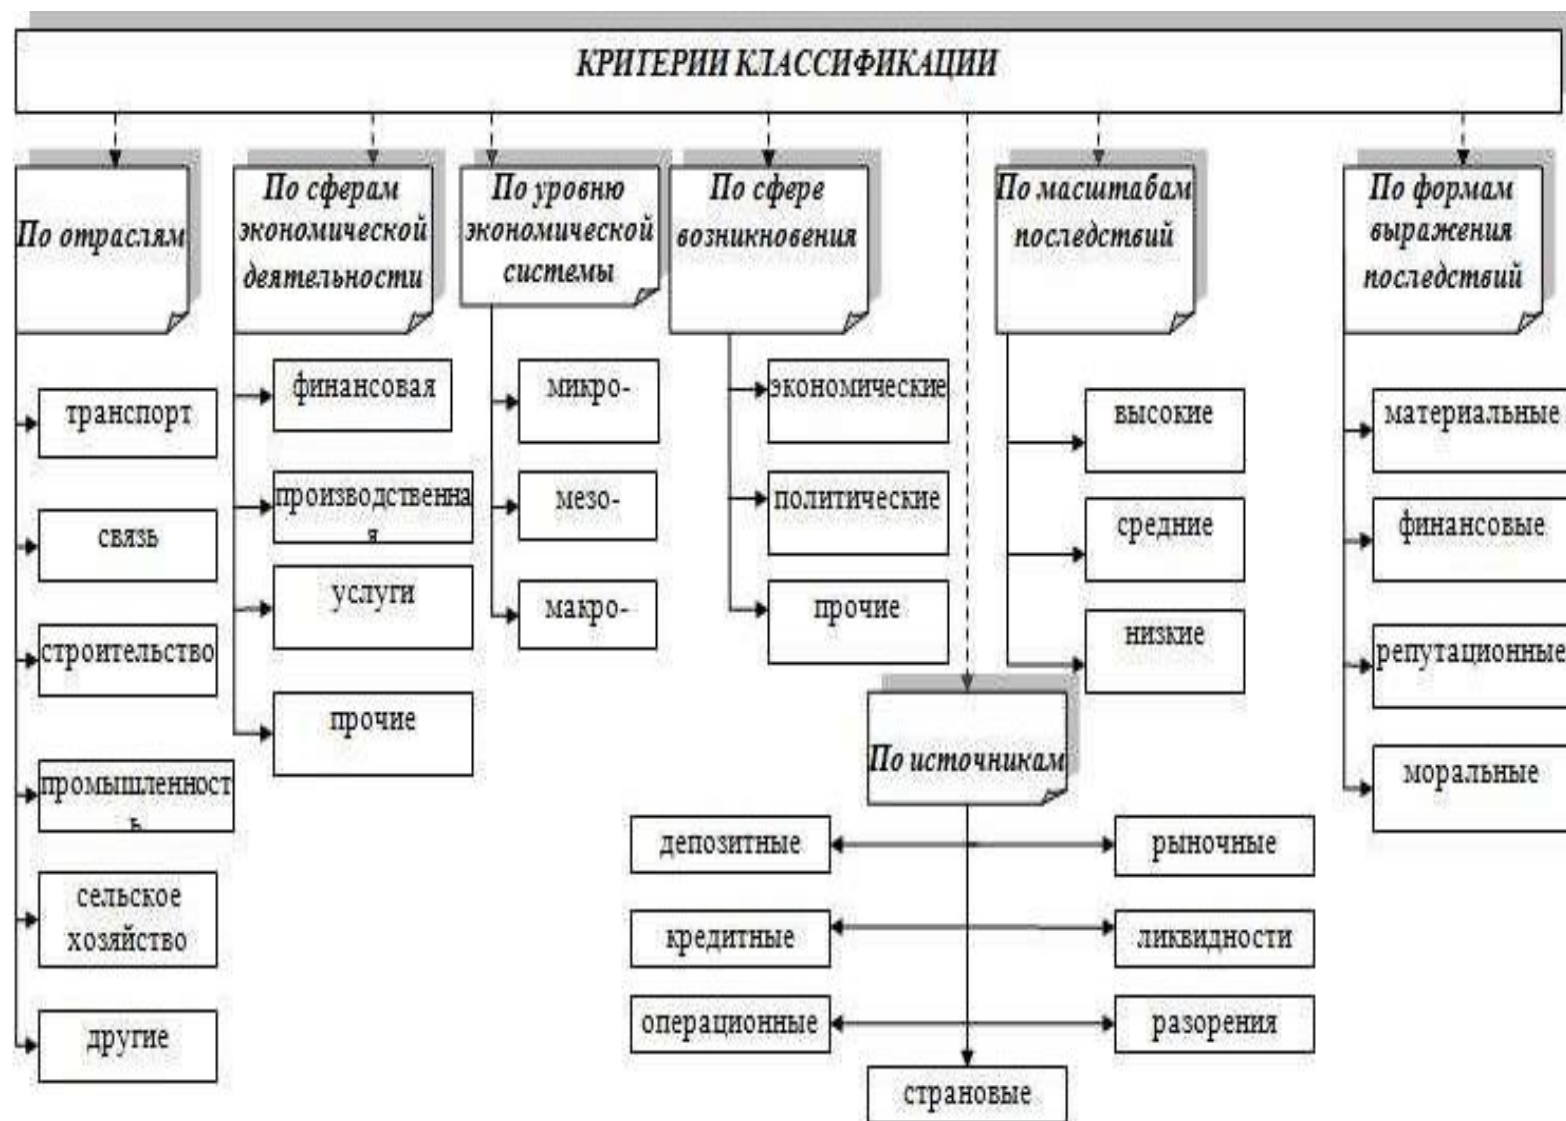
КРИТЕРИИ КЛАССИФИКАЦИИ

По отраслям

транспорт

связь

строительство

промышленность

сельское хозяйство

другие

По сферам экономической деятельности

финансовая

производственная

услуги

прочие

По уровню экономической системы

микро-

мезо-

макро-

По сфере возникновения

экономические

политические

прочие

По масштабам последствий

высокие

средние

низкие

По формам выражения последствий

материальные

финансовые

репутационные

моральные

По источникам

депозитные

рыночные

кредитные

ликвидности

операционные

разорения

страновые